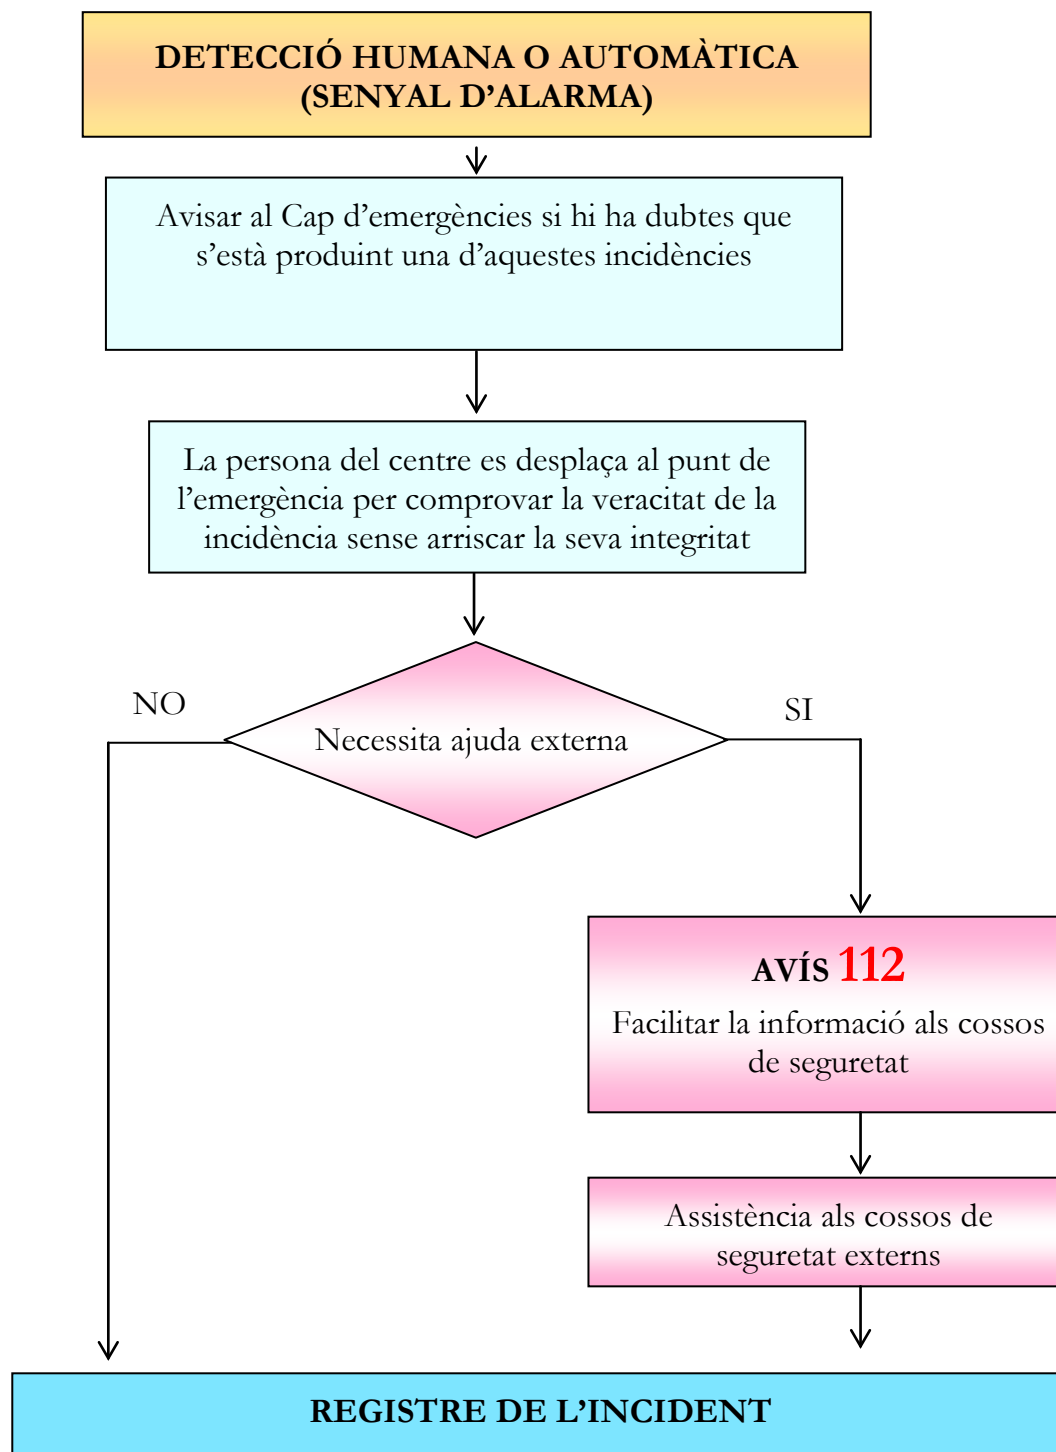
DETECCIÓ HUMANA O AUTOMÀTICA
(SENYAL D'ALARMA)

Avisar al Cap d'emergències si hi ha dubtes que s'està produint una d'aquestes incidències

La persona del centre es desplaça al punt de l'emergència per comprovar la veracitat de la incidència sense arriscar la seva integritat

NO

Necessita ajuda externa

SI

AVÍS 112

Facilitar la informació als cossos de seguretat

Assistència als cossos de seguretat externs

REGISTRE DE L'INCIDENT